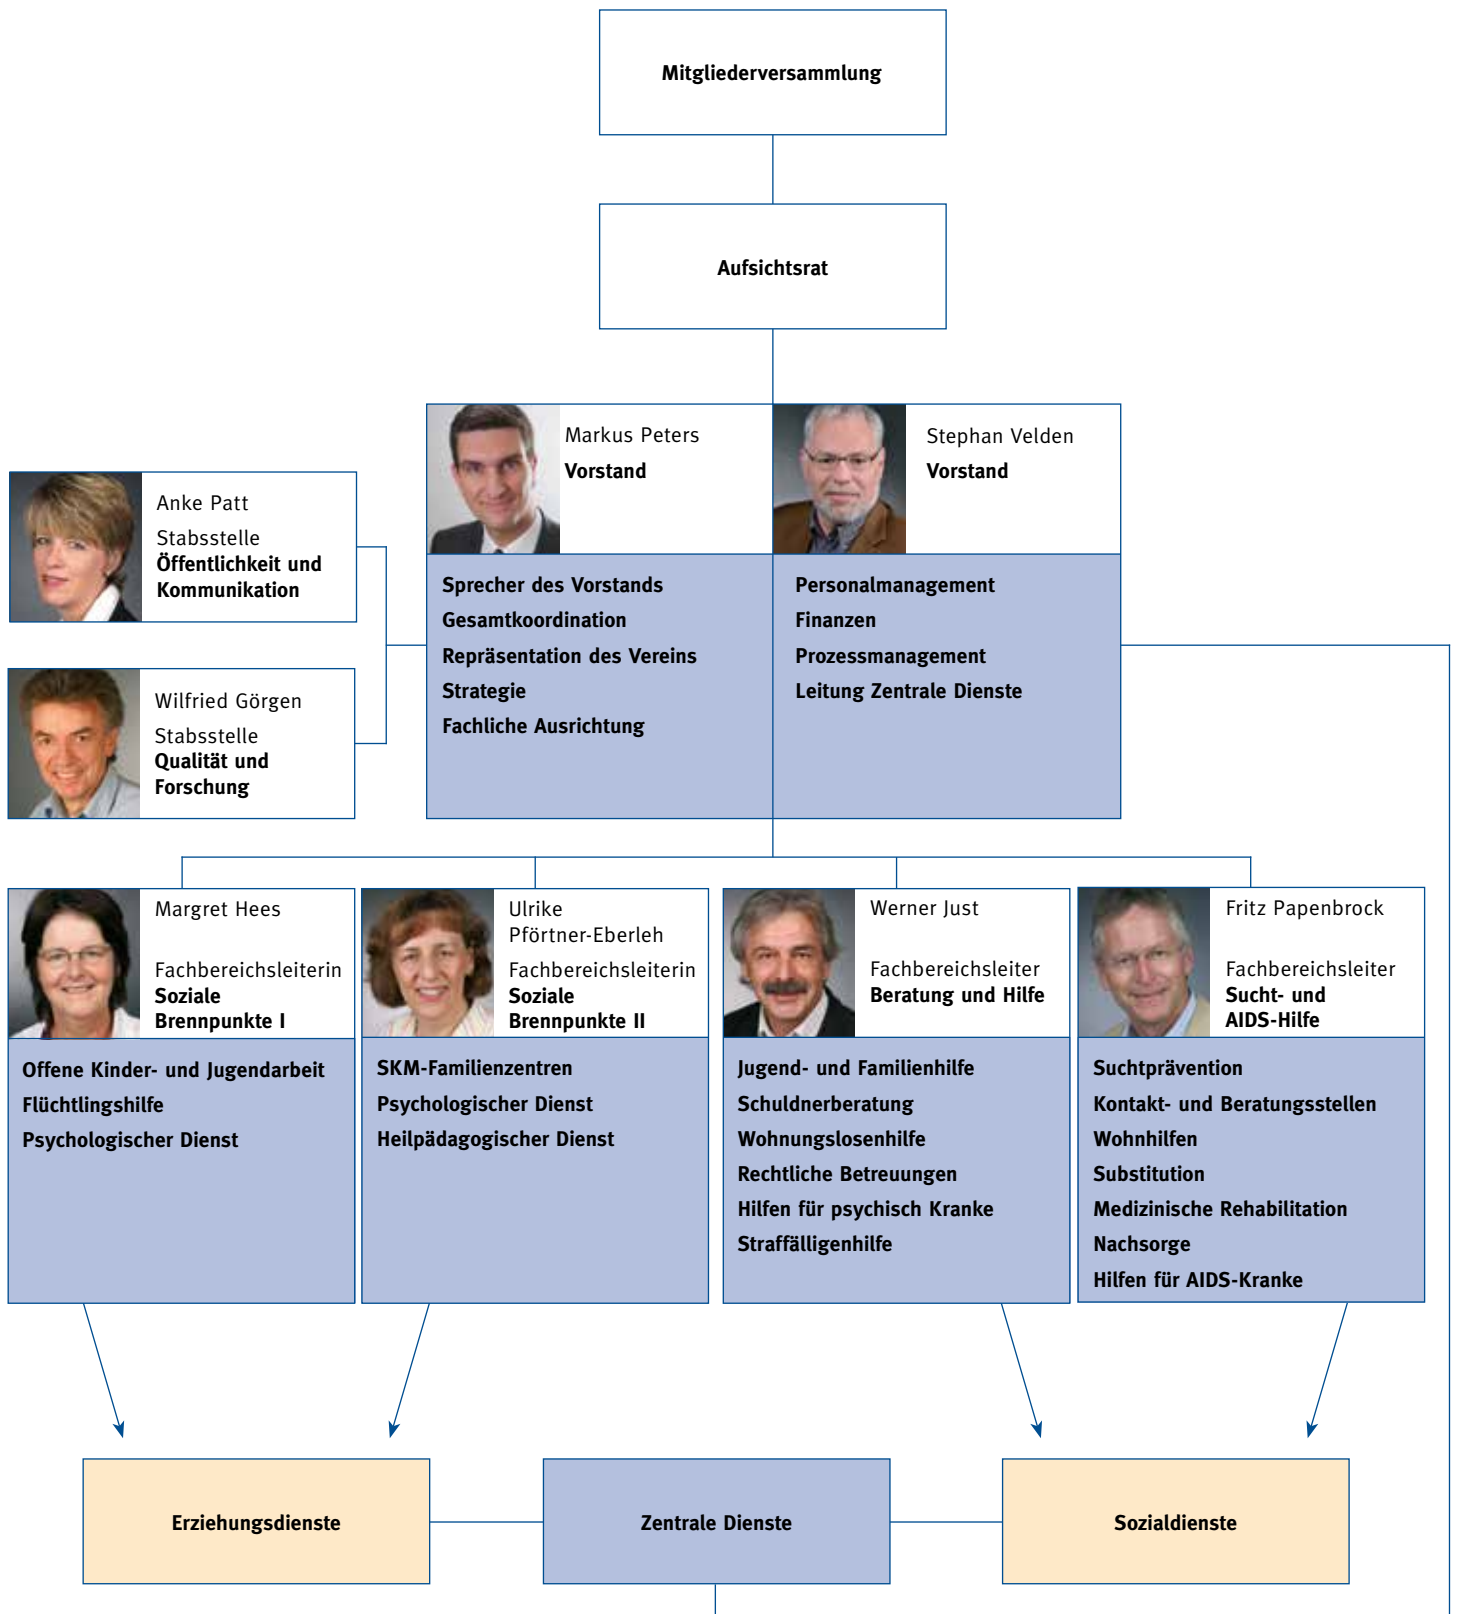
Mitgliederversammlung

Aufsichtsrat

Anke Patt
Stabsstelle
Öffentlichkeit und Kommunikation

Wilfried Görgen
Stabsstelle
Qualität und Forschung

Markus Peters
Vorstand

Sprecher des Vorstands
Gesamtkoordination
Repräsentation des Vereins
Strategie
Fachliche Ausrichtung

Stephan Velden
Vorstand

Personalmanagement
Finanzen
Prozessmanagement
Leitung Zentrale Dienste

Margret Hees
Fachbereichsleiterin
Soziale Brennpunkte I

Offene Kinder- und Jugendarbeit
Flüchtlingshilfe
Psychologischer Dienst

Ulrike Pförtner-Eberleh
Fachbereichsleiterin
Soziale Brennpunkte II

SKM-Familienzentren
Psychologischer Dienst
Heilpädagogischer Dienst

Werner Just
Fachbereichsleiter
Beratung und Hilfe

Jugend- und Familienhilfe
Schuldnerberatung
Wohnungslosenhilfe
Rechtliche Betreuungen
Hilfen für psychisch Kranke
Straffälligenhilfe

Fritz Papenbrock
Fachbereichsleiter
Sucht- und AIDS-Hilfe

Suchtprävention
Kontakt- und Beratungsstellen
Wohnhilfen
Substitution
Medizinische Rehabilitation
Nachsorge
Hilfen für AIDS-Kranke

Erziehungsdienste

Zentrale Dienste

Sozialdienste